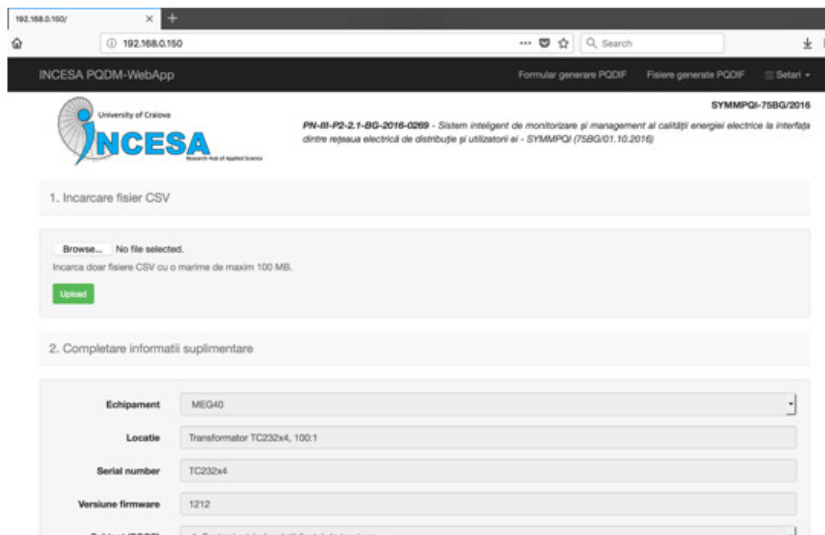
192.168.0.150/

192.168.0.150

Search

INCESA PQDM-WebApp

Formular generare PQDIF

Fisiere generate PQDIF

Setari

University of Craiova

INCESA

Research Hub of Applied Science

SYMMPQI-75BG/2016

PN-III-P2-2.1-BG-2016-0269 - Sistem inteligent de monitorizare și management al calității energiei electrice la interfața dintre rețeaua electrică de distribuție și utilizatori ei - SYMMPQI (75BG/01.10.2016)

1. Incarcare fisier CSV

Browse... No file selected.

Incarca doar fisiere CSV cu o marime de maxim 100 MB.

Upload

2. Completare informatii suplimentare

| | |
|---|---|
| Echipament | MEG40 |
| Locatie | Transformator TC232x4, 100:1 |
| Serial number | TC232x4 |
| Versiune firmware | 1212 |
| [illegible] | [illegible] |